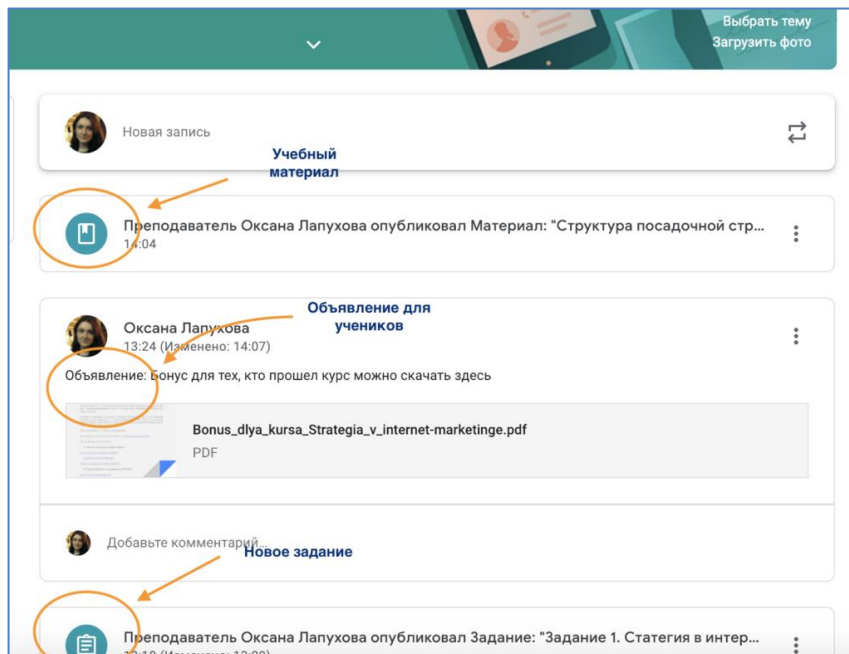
Выбрать тему
Загрузить фото

Новая запись

Учебный материал

Преподаватель Оксана Лапухова опубликовал Материал: "Структура посадочной стр...
14:04

Объявление для учеников

Оксана Лапухова
13:24 (Изменено: 14:07)

Объявление: Бонус для тех, кто прошел курс можно скачать здесь

Bonus_dlya_kursa_Strategia_v_internet-marketinge.pdf
PDF

Добавьте комментарий...

Новое задание

Преподаватель Оксана Лапухова опубликовал Задание: "Задание 1. Стагегия в интер...
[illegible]